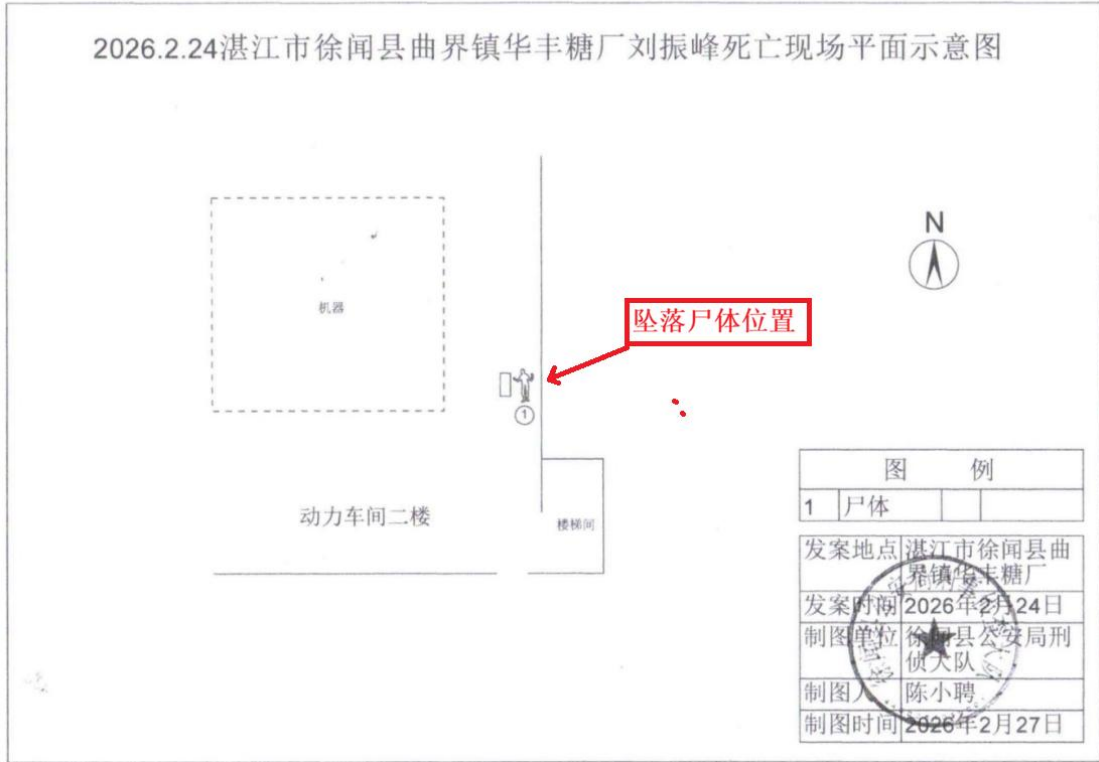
2026.2.24湛江市徐闻县曲界镇华丰糖厂刘振峰死亡现场平面示意图

机器

坠落尸体位置

①

N

动力车间二楼

楼梯间

| 图 | 例 | | |
|---|---|---|---|
| 1 | 尸体 | | |

| 发案地点 | 湛江市徐闻县曲界镇华丰糖厂 |
|---|---|
| 发案时间 | 2026年2月24日 |
| 制图单位 | 徐闻县公安局刑侦大队 |
| 制图人 | 陈小聘 |
| 制图时间 | 2026年2月27日 |